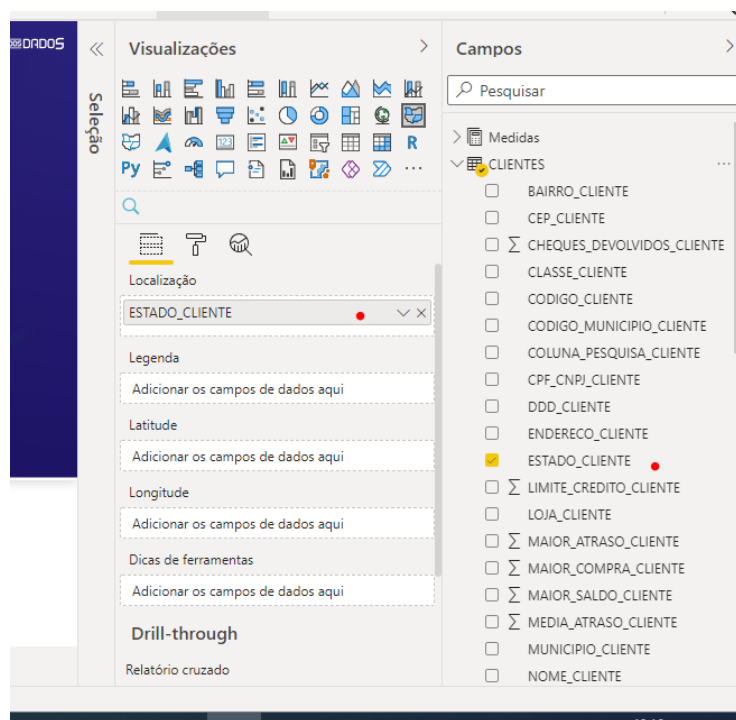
DADOS

Seleção

Visualizações

Py R ...

Localização

ESTADO_CLIENTE

Legenda

Adicionar os campos de dados aqui

Latitude

Adicionar os campos de dados aqui

Longitude

Adicionar os campos de dados aqui

Dicas de ferramentas

Adicionar os campos de dados aqui

Drill-through

Relatório cruzado

Campos

Pesquisar

Medidas

CLIENTES

BAIRRO_CLIENTE

CEP_CLIENTE

$\sum$ CHEQUES_DEVOLVIDOS_CLIENTE

CLASSE_CLIENTE

CODIGO_CLIENTE

CODIGO_MUNICIPIO_CLIENTE

COLUNA_PESQUISA_CLIENTE

CPF_CNPJ_CLIENTE

DDD_CLIENTE

ENDERECO_CLIENTE

ESTADO_CLIENTE

$\sum$ LIMITE_CREDITO_CLIENTE

LOJA_CLIENTE

$\sum$ MAIOR_ATRASO_CLIENTE

$\sum$ MAIOR_COMPRA_CLIENTE

$\sum$ MAIOR_SALDO_CLIENTE

$\sum$ MEDIA_ATRASO_CLIENTE

MUNICIPIO_CLIENTE

NOME_CLIENTE